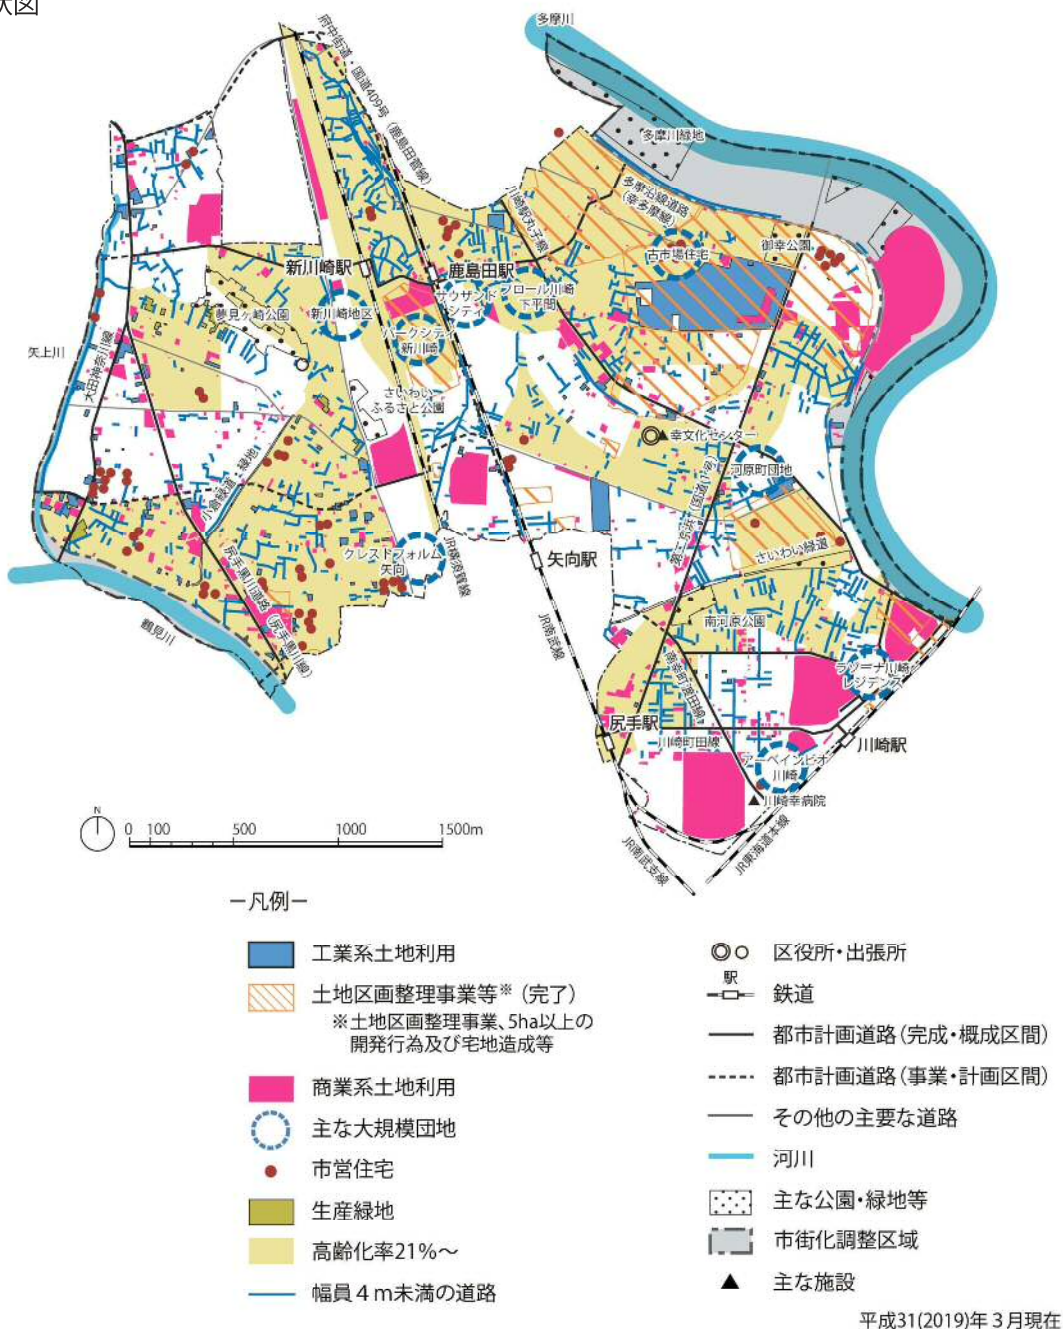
状図

多摩川
府中街道・国道409号（鹿島田跨線）
多摩川緑地
多摩沿線道路（幸多摩線）
川崎駅丸子線
御幸公園
古市場住宅
新川崎駅
鹿島田駅
サウザンドシティ
フロール川崎下平間
新川崎地区
パークシティ新川崎
夢見ケ崎公園
矢上川
大田神奈川線
さいわいふるさと公園
幸文化センター
河原町団地
小倉線
尻手黒川道路
クレストフォルム矢向
JR横須賀線
矢向駅
さいわい緑道
鶴見川
尻手黒川線
JR南武線
南河原公園
ラゾーナ川崎レジデンス
尻手駅
川崎町田線
アーベインビオ川崎
川崎駅
川崎幸病院
JR南武支線
JR東海道本線

0 100 500 1000 1500m

－凡例－

工業系土地利用
土地区画整理事業等※（完了）
※土地区画整理事業、5ha以上の開発行為及び宅地造成等
商業系土地利用
主な大規模団地
市営住宅
生産緑地
高齢化率21%～
幅員４ｍ未満の道路

区役所・出張所
駅
鉄道
都市計画道路（完成・概成区間）
都市計画道路（事業・計画区間）
その他の主要な道路
河川
主な公園・緑地等
市街化調整区域
主な施設

平成31(2019)年３月現在